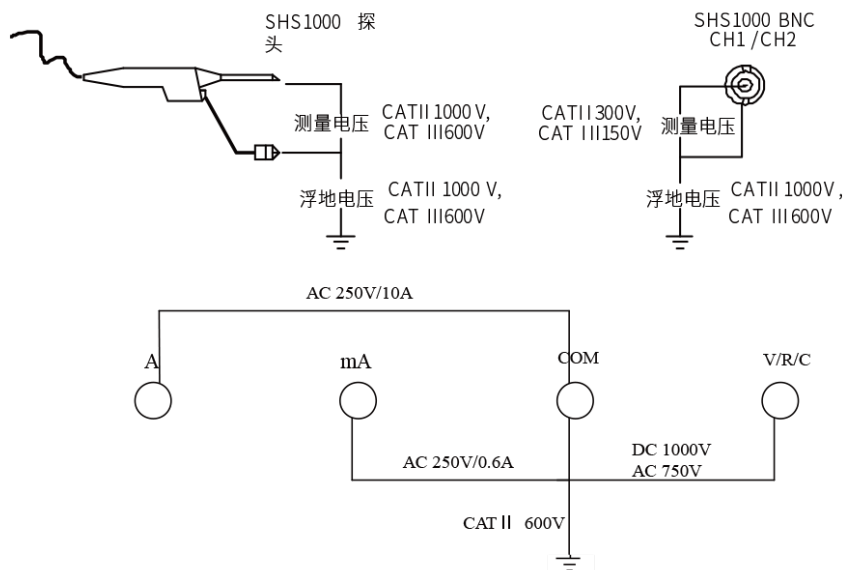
SHS1000 探头

测量电压 CATII 1000 V, CAT III600V

浮地电压 CATII 1000 V, CAT III600V

SHS1000 BNC CH1 / CH2

CATII300V, CAT III150V 测量电压

浮地电压 CATII 1000V, CAT III600V

AC 250V/10A

A

mA

COM

V/R/C

AC 250V/0.6A

DC 1000V
AC 750V

CAT II 600V